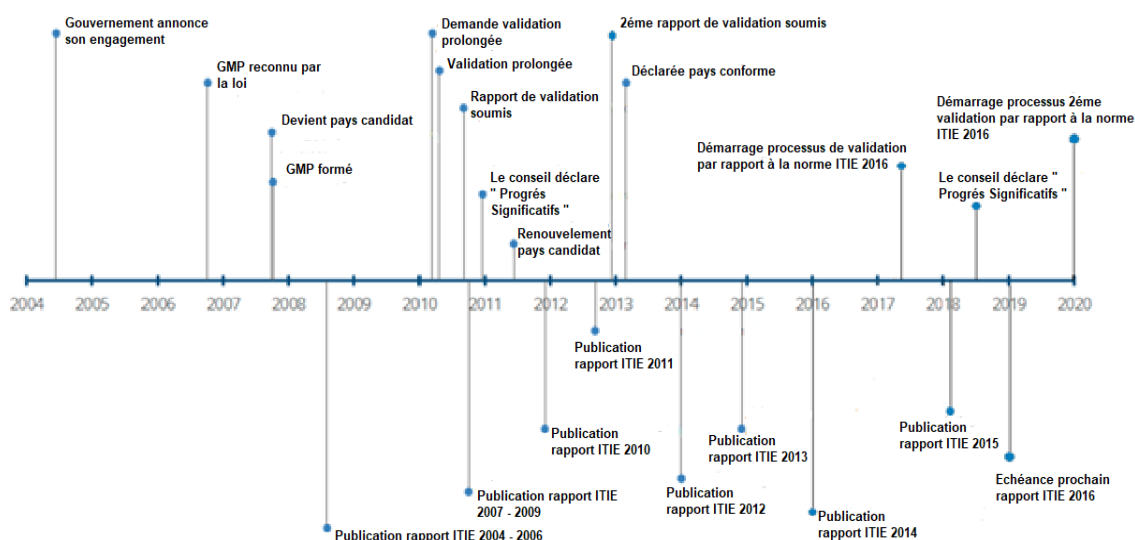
Gouvernement annonce son engagement

GMP reconnu par la loi

Devient pays candidat

GMP formé

Demande validation prolongée

Validation prolongée

Rapport de validation soumis

Le conseil déclare " Progrés Significatifs "

Renouvelement pays candidat

2éme rapport de validation soumis

Déclarée pays conforme

Démarrage processus de validation par rapport à la norme ITIE 2016

Le conseil déclare " Progrés Significatifs "

Démarrage processus 2éme validation par rapport à la norme ITIE 2016

2004 2005 2006 2007 2008 2009 2010 2011 2012 2013 2014 2015 2016 2017 2018 2019 2020

Publication rapport ITIE 2004 - 2006

Publication rapport ITIE 2007 - 2009

Publication rapport ITIE 2010

Publication rapport ITIE 2011

Publication rapport ITIE 2012

Publication rapport ITIE 2013

Publication rapport ITIE 2014

Publication rapport ITIE 2015

Echéance prochain rapport ITIE 2016